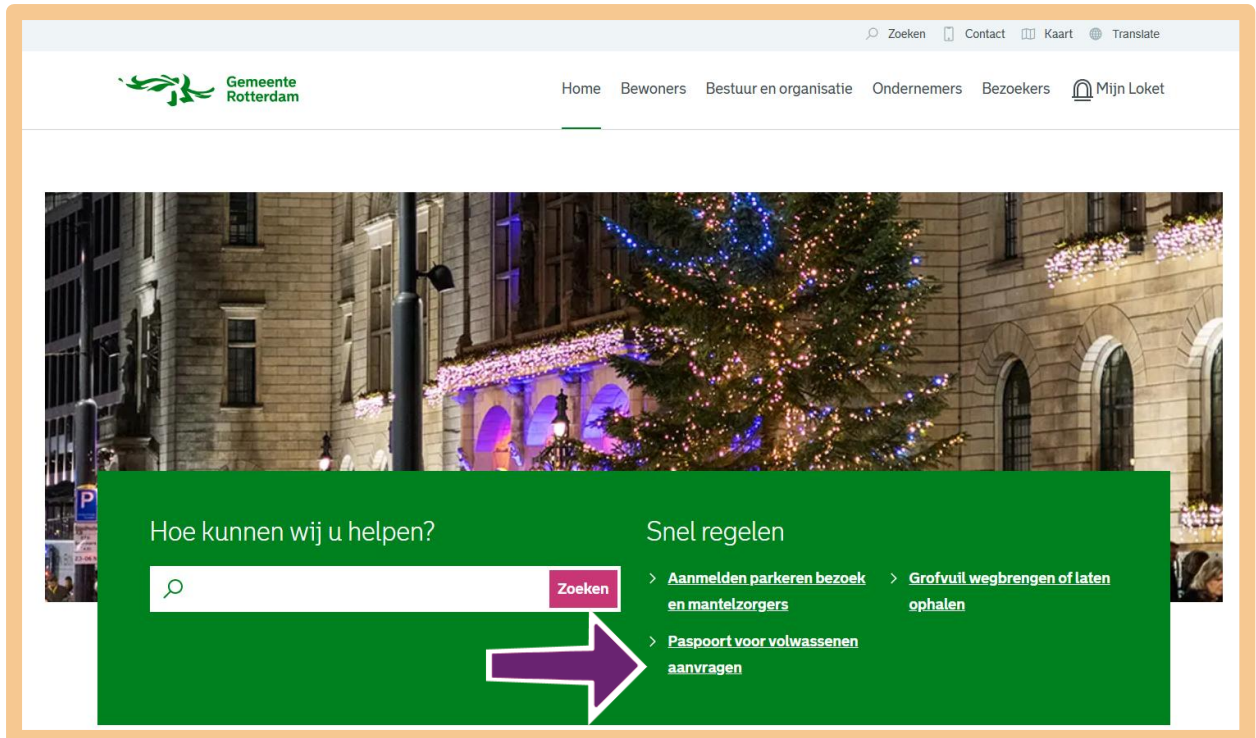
Zoeken Contact Kaart Translate

Gemeente Rotterdam

Home Bewoners Bestuur en organisatie Ondernemers Bezoekers Mijn Loket

P

Hoe kunnen wij u helpen?

Zoeken

Snel regelen

> Aanmelden parkeren bezoek en mantelzorgers

> Grofvuil wegbrengen of laten ophalen

> Paspoort voor volwassenen aanvragen